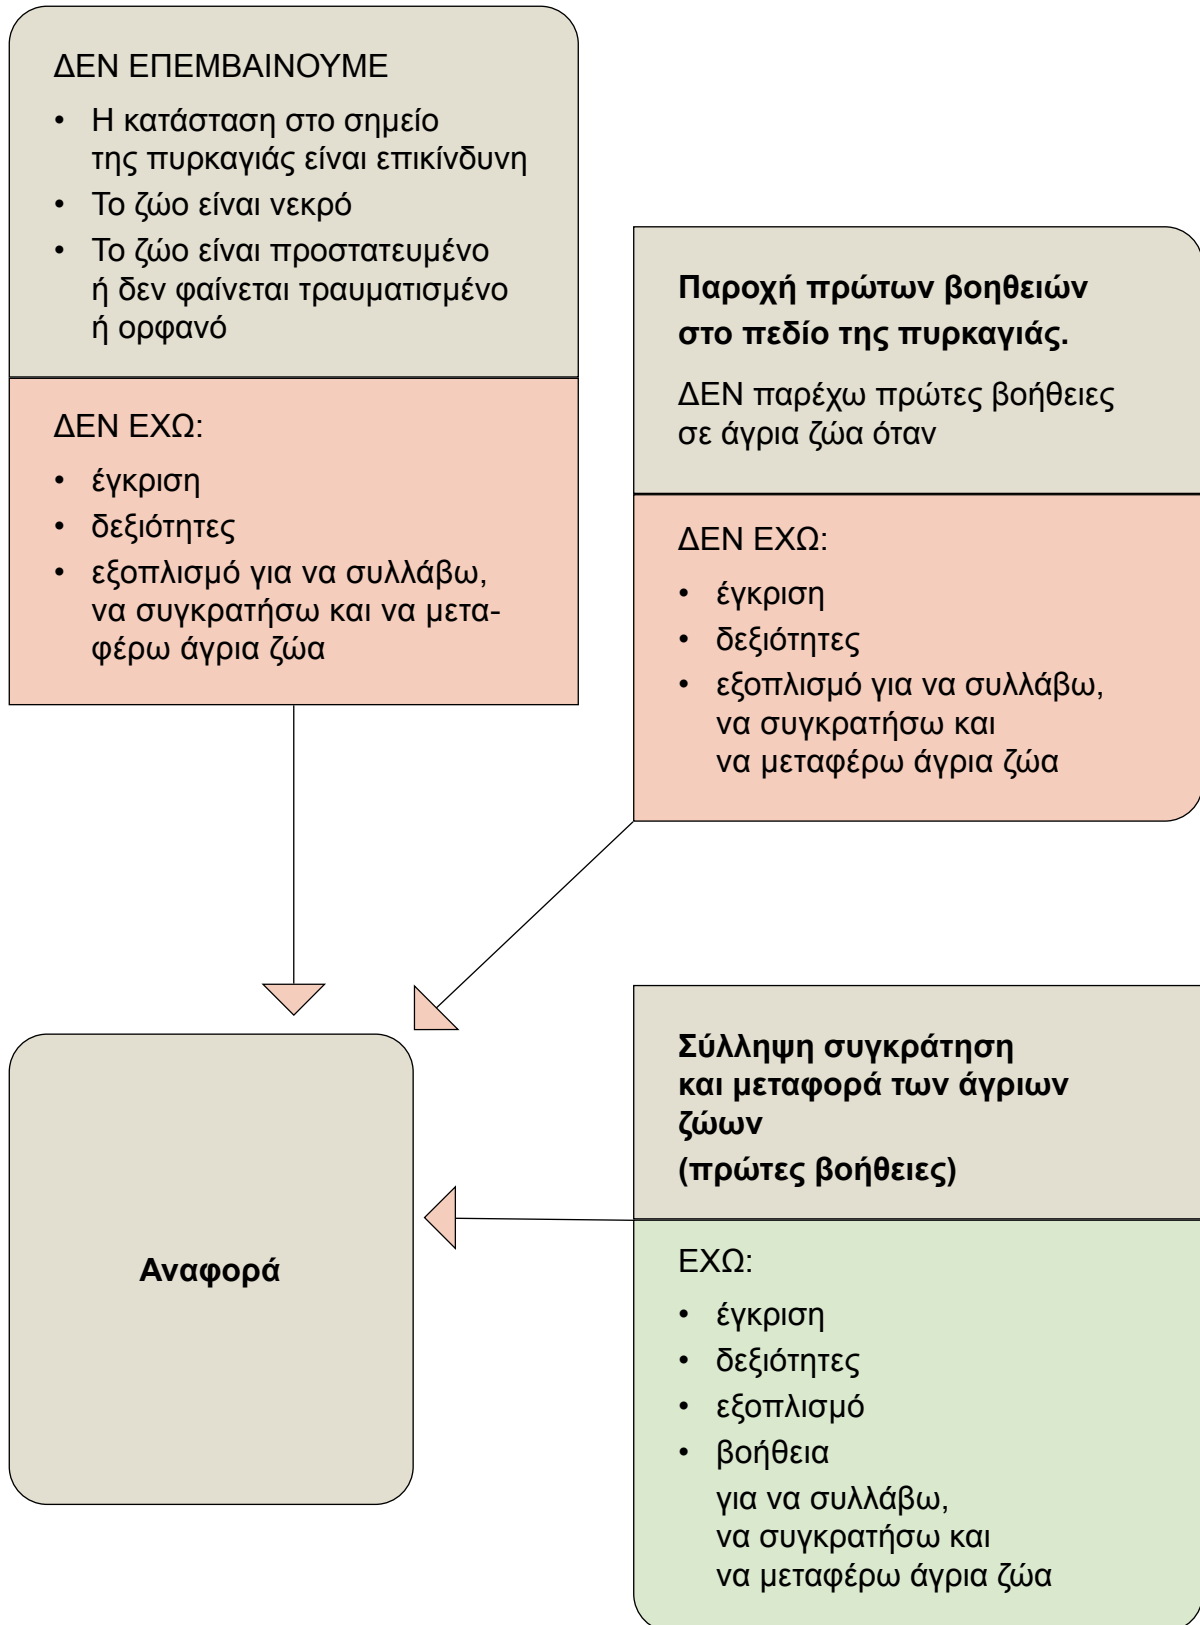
ΔΕΝ ΕΠΕΜΒΑΙΝΟΥΜΕ

• Η κατάσταση στο σημείο της πυρκαγιάς είναι επικίνδυνη
• Το ζώο είναι νεκρό
• Το ζώο είναι προστατευμένο ή δεν φαίνεται τραυματισμένο ή ορφανό

ΔΕΝ ΕΧΩ:

• έγκριση
• δεξιότητες
• εξοπλισμό για να συλλάβω, να συγκρατήσω και να μεταφέρω άγρια ζώα

**Παροχή πρώτων βοηθειών στο πεδίο της πυρκαγιάς.**

ΔΕΝ παρέχω πρώτες βοήθειες σε άγρια ζώα όταν

ΔΕΝ ΕΧΩ:

• έγκριση
• δεξιότητες
• εξοπλισμό για να συλλάβω, να συγκρατήσω και να μεταφέρω άγρια ζώα

**Σύλληψη συγκράτηση και μεταφορά των άγριων ζώων (πρώτες βοήθειες)**

ΕΧΩ:

• έγκριση
• δεξιότητες
• εξοπλισμό
• βοήθεια
για να συλλάβω, να συγκρατήσω και να μεταφέρω άγρια ζώα

**Αναφορά**